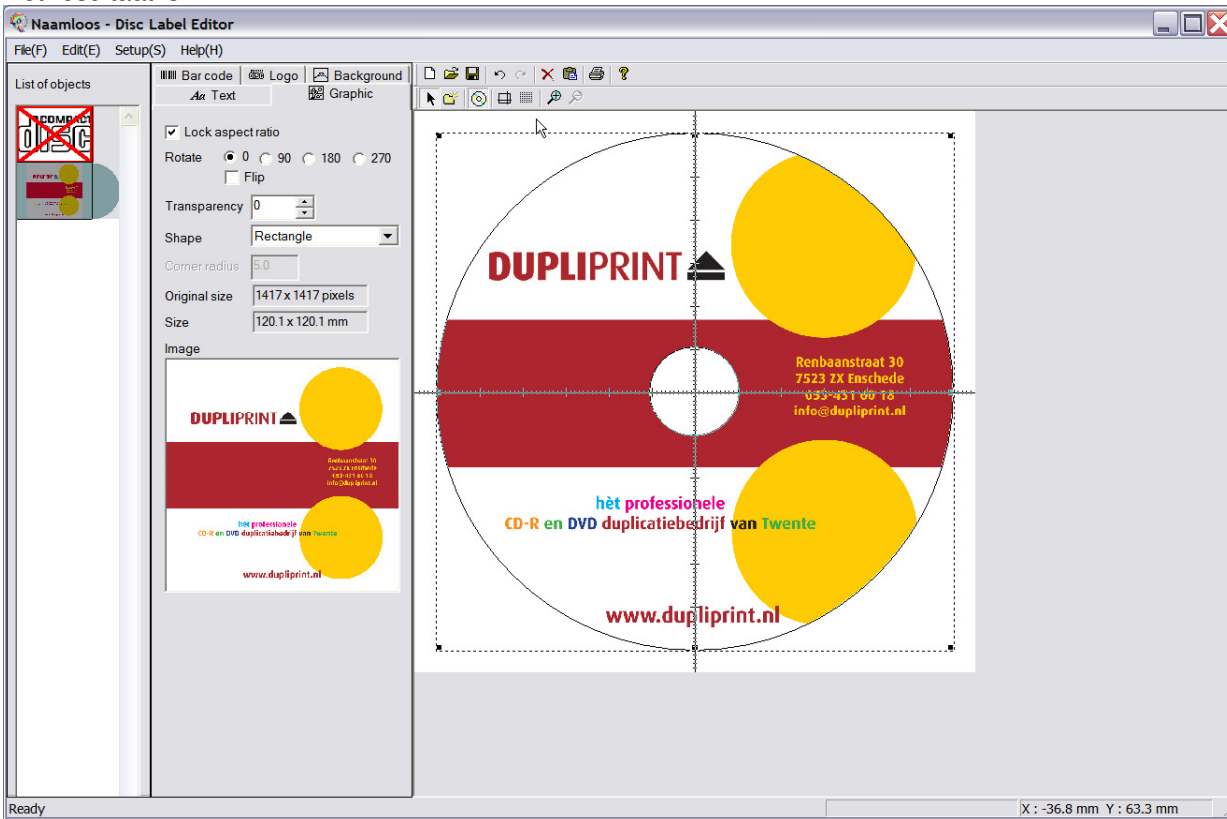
Naamloos - Disc Label Editor

File(F) Edit(E) Setup(S) Help(H)

List of objects

COMPACT
DISC

Bar code | Logo | Background
Text | Graphic

Lock aspect ratio

Rotate 0 90 180 270

Flip

Transparency 0

Shape Rectangle

Corner radius 5.0

Original size 1417 x 1417 pixels

Size 120.1 x 120.1 mm

Image

DUPLIPRINT

Renbaanstraat 30
7523 ZX Enschede
053-431 60 18
info@dupliprint.nl

hèt professionele
CD-R en DVD duplicatiebedrijf van Twente

www.dupliprint.nl

Ready

X : -36.8 mm Y : 63.3 mm